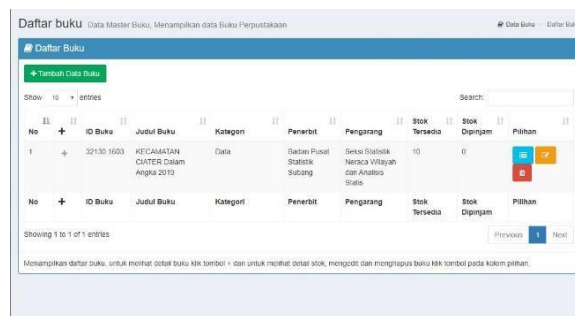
Daftar buku Data Master Buku, Menampilkan data Buku Perpustakaan

Data Buku > Daftar Bu

Daftar Buku

+ Tambah Data Buku

Show 10 entries

Search:

| No | + | ID Buku | Judul Buku | Kategori | Penerbit | Pengarang | Stok Tersedia | Stok Dipinjam | Pilihan |
|---|---|---|---|---|---|---|---|---|---|
| 1 | + | 32130.1603 | KECAMATAN CIATER Dalam Angka 2019 | Data | Badan Pusat Statistik Subang | Seksi Statistik Neraca Wilayah dan Analisis Statis | 10 | 0 | |
| No | + | ID Buku | Judul Buku | Kategori | Penerbit | Pengarang | Stok Tersedia | Stok Dipinjam | Pilihan |

Showing 1 to 1 of 1 entries

Previous 1 Next

Menampilkan daftar buku, untuk melihat detail buku klik tombol + dan untuk melihat detail stok, mengedit dan menghapus buku klik tombol pada kolom pilihan.